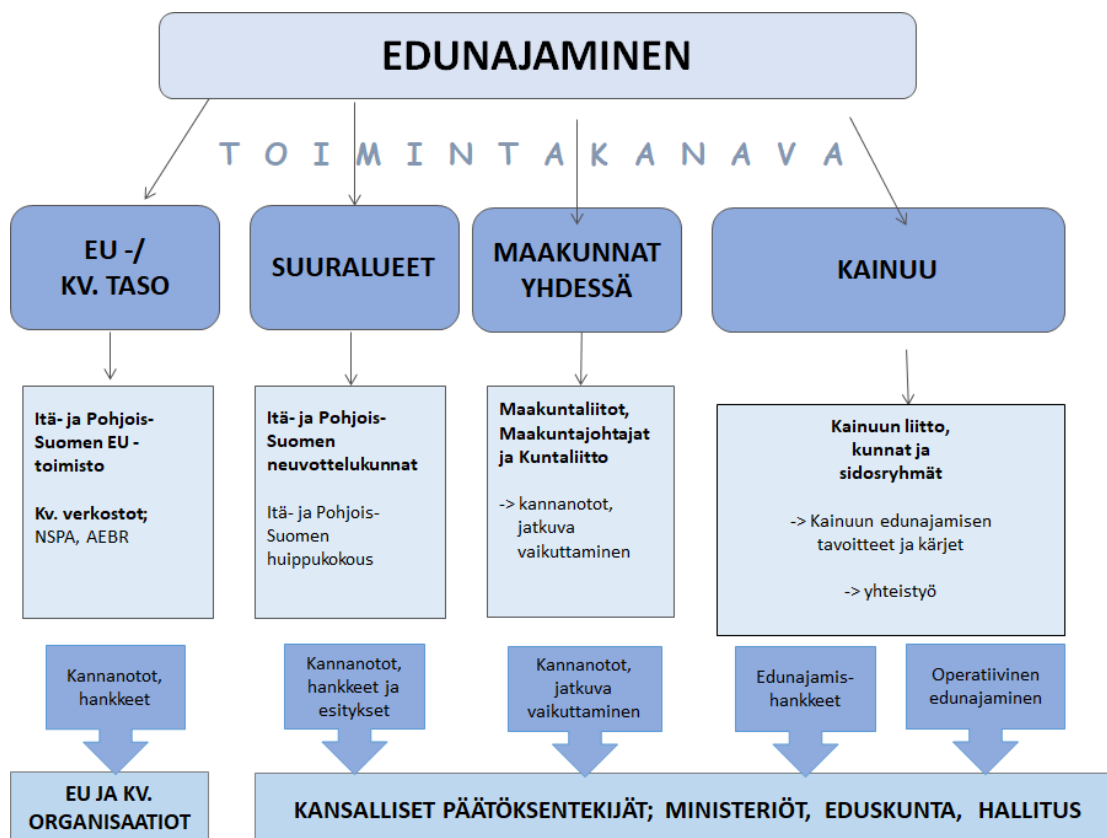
EDUNAJAMINEN

T O I M I N T A K A N A V A

EU -/ KV. TASO

SUURALUEET

MAAKUNNAT YHDESSÄ

KAINUU

Itä- ja Pohjois-Suomen EU -toimisto

Kv. verkostot; NSPA, AEBR

Itä- ja Pohjois-Suomen neuvottelukunnat

Itä- ja Pohjois-Suomen huippukokous

Maakuntaliitot, Maakuntajohtajat ja Kuntaliitto

-> kannanotot, jatkuva vaikuttaminen

Kainuun liitto, kunnat ja sidosryhmät

-> Kainuun edunajamisen tavoitteet ja kärjet

-> yhteistyö

Kannanotot, hankkeet

Kannanotot, hankkeet ja esitykset

Kannanotot, jatkuva vaikuttaminen

Edunajamis-hankkeet

Operatiivinen edunajaminen

EU JA KV. ORGANISAATIOT

KANSALLISET PÄÄTÖKSENTEKIJÄT; MINISTERIÖT, EDUSKUNTA, HALLITUS